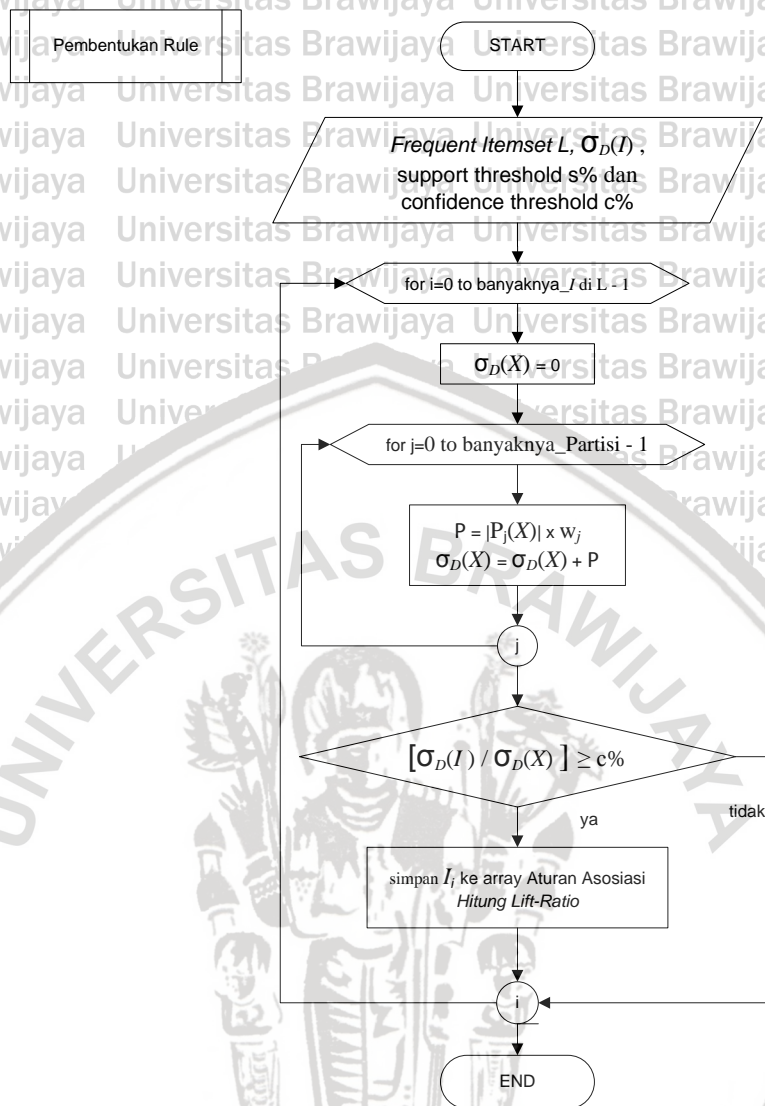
Pembentukan Rule

START

*Frequent Itemset L,* $\sigma_D(I)$ , support threshold s% dan confidence threshold c%

for i=0 to banyaknya_$I$ di L - 1

$\sigma_D(X) = 0$

for j=0 to banyaknya_Partisi - 1

$P = |P_j(X)| \times w_j$
$\sigma_D(X) = \sigma_D(X) + P$

j

$[\sigma_D(I) / \sigma_D(X)] \geq c\%$

ya

tidak

simpan $I_i$ ke array Aturan Asosiasi
*Hitung Lift-Ratio*

i

END

Universitas Brawijaya Universitas Brawijaya Universitas Brawijaya Universitas Brawijaya Universitas Brawijaya Universitas Brawijaya Universitas Brawijaya Universitas Brawijaya Universitas Brawijaya

UNIVERSITAS BRAWIJAYA